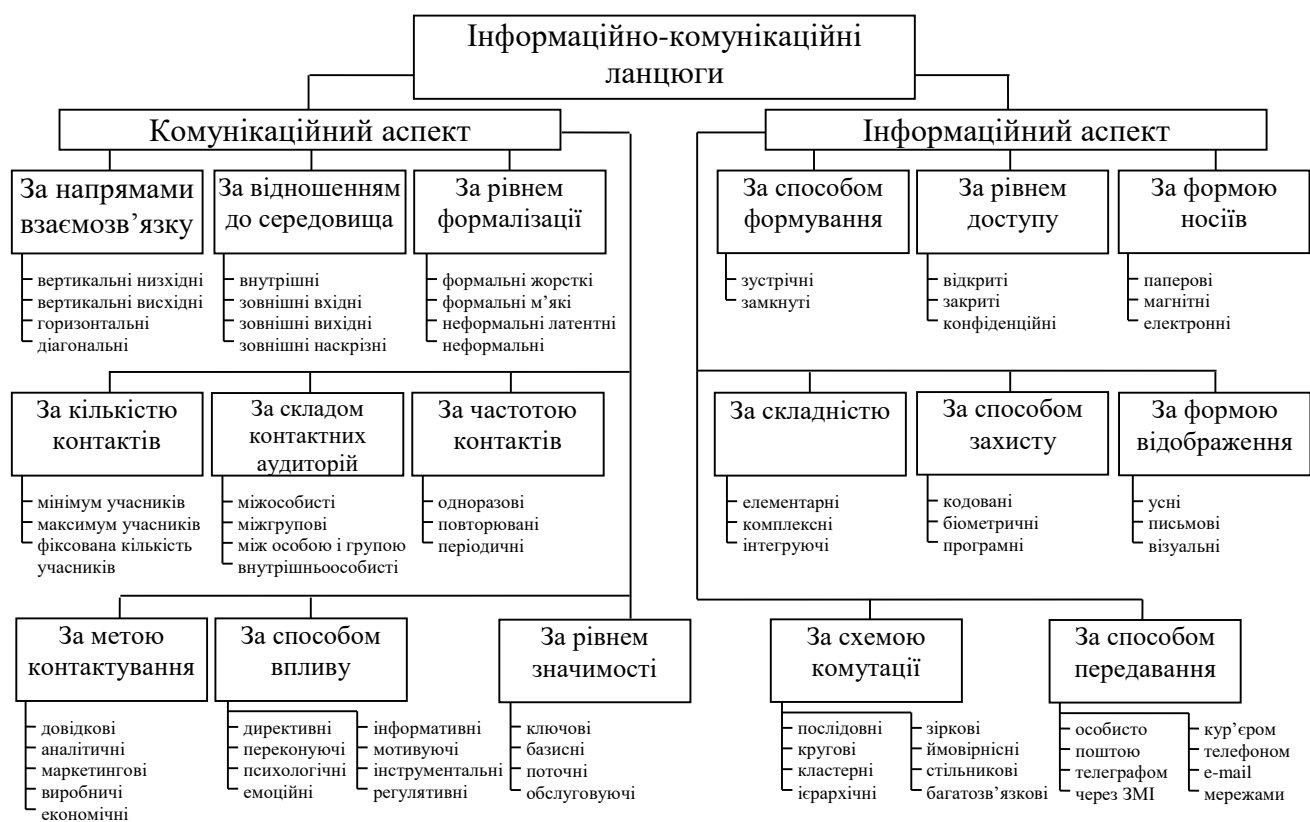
Інформаційно-комунікаційні ланцюги

Комунікаційний аспект

За напрямами взаємозв'язку
вертикальні низхідні
вертикальні висхідні
горизонтальні
діагональні

За відношенням до середовища
внутрішні
зовнішні вхідні
зовнішні вихідні
зовнішні наскрізні

За рівнем формалізації
формальні жорсткі
формальні м'які
неформальні латентні
неформальні

За кількістю контактів
мінімум учасників
максимум учасників
фіксована кількість учасників

За складом контактних аудиторій
міжособисті
міжгрупові
між особою і групою
внутрішньоособисті

За частотою контактів
одноразові
повторювані
періодичні

За метою контактування
довідкові
аналітичні
маркетингові
виробничі
економічні

За способом впливу
директивні
переконуючі
психологічні
емоційні
інформативні
мотивуючі
інструментальні
регулятивні

За рівнем значимості
ключові
базисні
поточні
обслуговуючі

Інформаційний аспект

За способом формування
зустрічні
замкнуті

За рівнем доступу
відкриті
закриті
конфіденційні

За формою носіїв
паперові
магнітні
електронні

За складністю
елементарні
комплексні
інтегруючі

За способом захисту
кодовані
біометричні
програмні

За формою відображення
усні
письмові
візуальні

За схемою комутації
послідовні
кругові
кластерні
ієрархічні
зіркові
ймовірнісні
стільникові
багатозв'язкові

За способом передавання
особисто
поштою
телеграфом
через ЗМІ
кур'єром
телефоном
e-mail
мережами